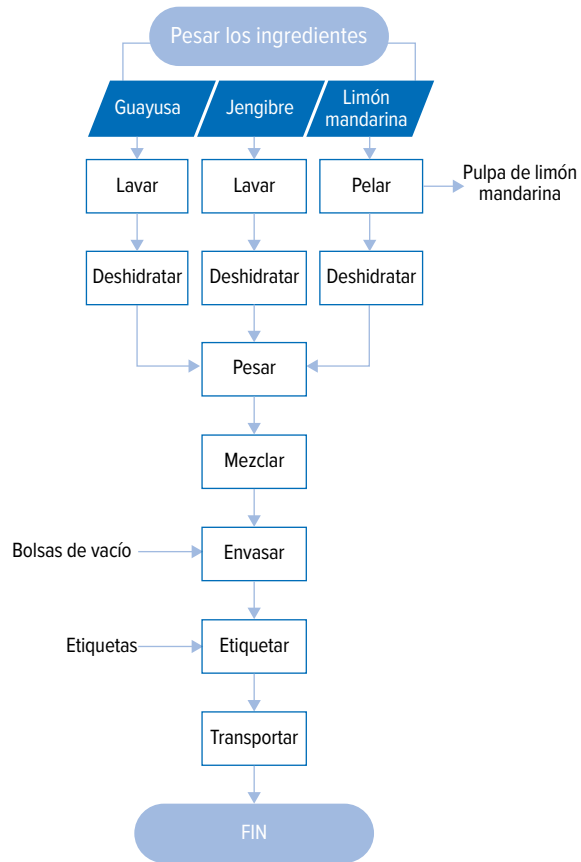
Pesar los ingredientes

Guayusa

Jengibre

Limón mandarina

Lavar

Lavar

Pelar

Pulpa de limón mandarina

Deshidratar

Deshidratar

Deshidratar

Pesar

Mezclar

Bolsas de vacío

Envasar

Etiquetas

Etiquetar

Transportar

FIN